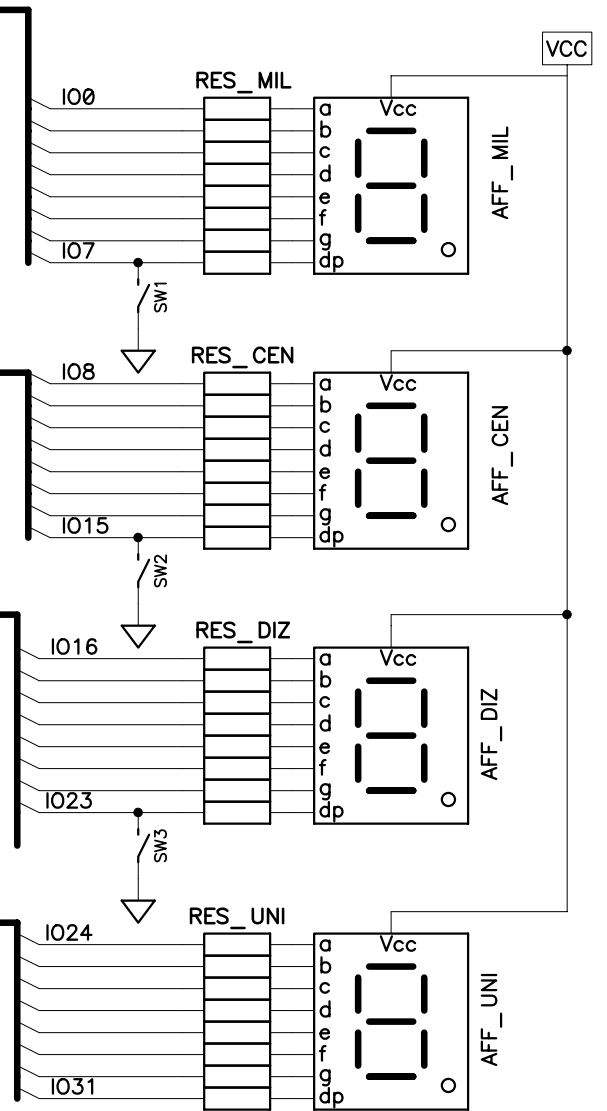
VCC

IO0
RES_MIL
a
b
c
d
e
f
g
dp
Vcc
AFF_MIL
IO7
SW1

IO8
RES_CEN
a
b
c
d
e
f
g
dp
Vcc
AFF_CEN
IO15
SW2

IO16
RES_DIZ
a
b
c
d
e
f
g
dp
Vcc
AFF_DIZ
IO23
SW3

IO24
RES_UNI
a
b
c
d
e
f
g
dp
Vcc
AFF_UNI
IO31